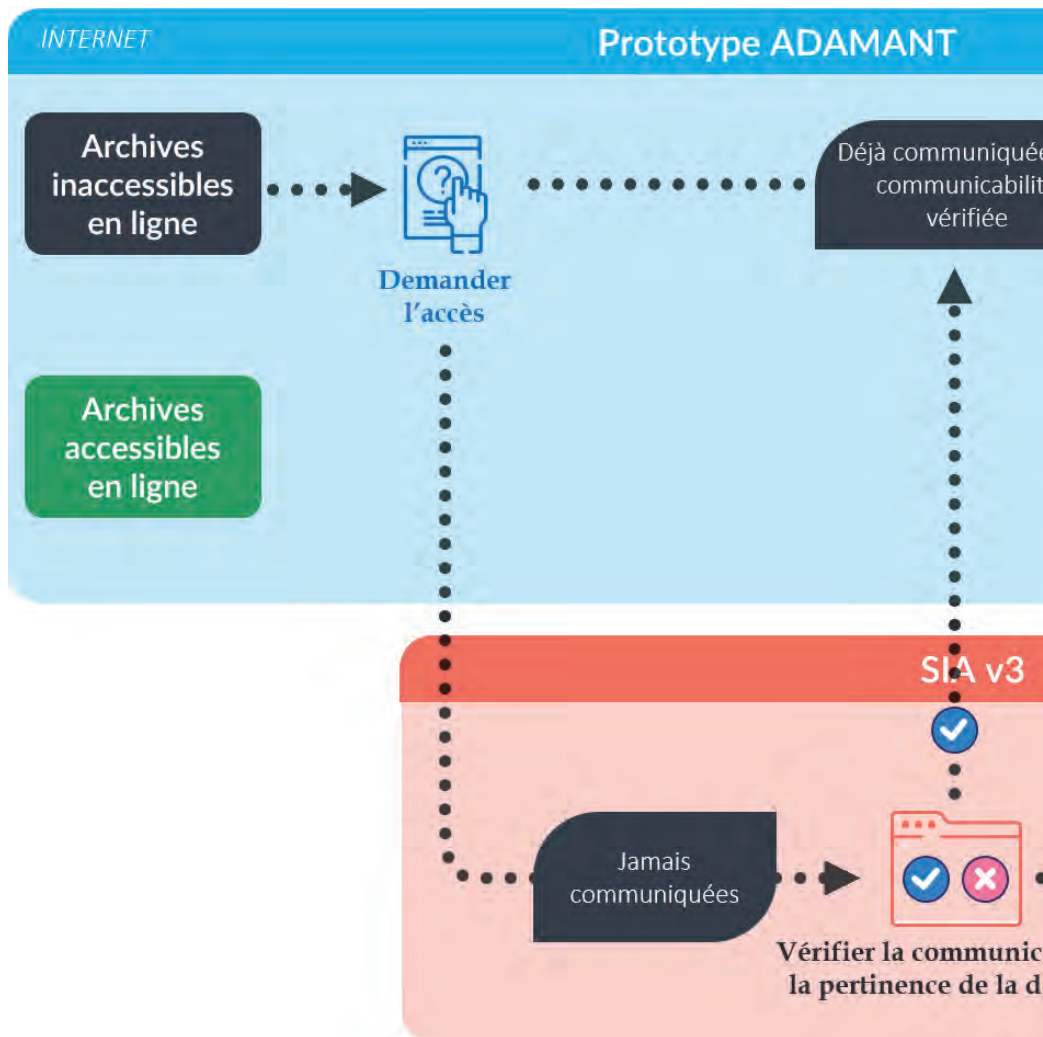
INTERNET

Prototype ADAMANT

Archives inaccessibles en ligne

Demander l'accès

Déjà communiquée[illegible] communicabilit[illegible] vérifiée

Archives accessibles en ligne

SIA v3

Jamais communiquées

Vérifier la communic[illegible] la pertinence de la d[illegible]